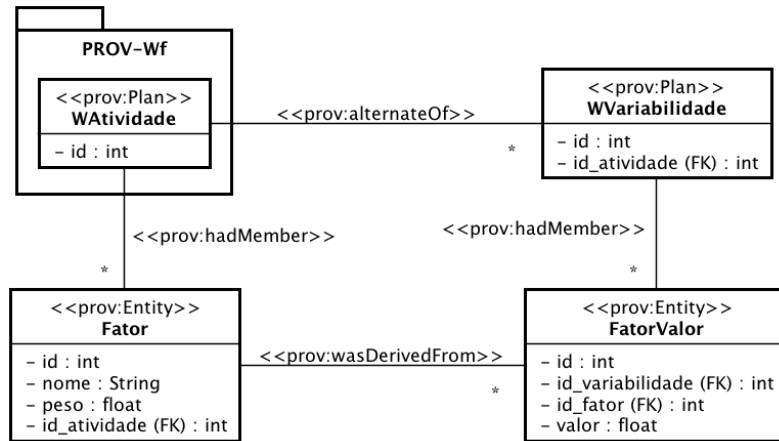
PROV-Wf

<<prov:Plan>>
WAtividade

- id : int

<<prov:alternateOf>>

*

<<prov:Plan>>
WVariabilidade

- id : int
- id_atividade (FK) : int

<<prov:hadMember>>

*

<<prov:hadMember>>

*

<<prov:Entity>>
Fator

- id : int
- nome : String
- peso : float
- id_atividade (FK) : int

<<prov:wasDerivedFrom>>

*

<<prov:Entity>>
FatorValor

- id : int
- id_variabilidade (FK) : int
- id_fator (FK) : int
- valor : float